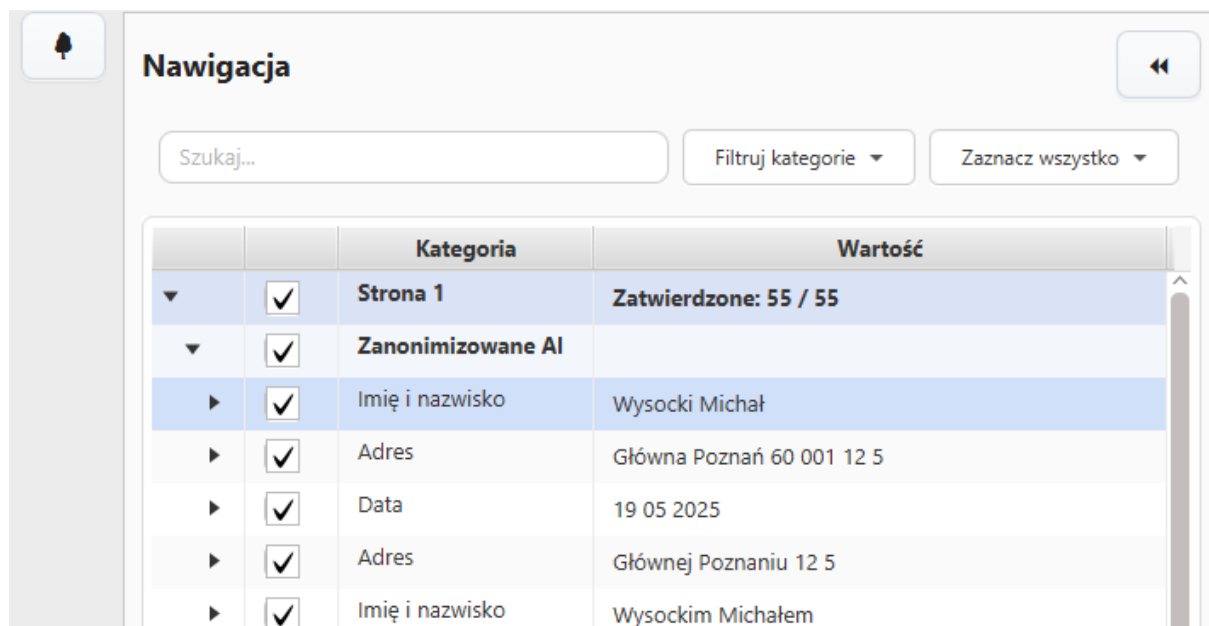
Nawigacja

Szukaj...

Filtruj kategorie

Zaznacz wszystko

| | | Kategoria | Wartość |
|---|---|---|---|
| ▼ | ☑ | Strona 1 | Zatwierdzone: 55 / 55 |
| ▼ | ☑ | Zanonimizowane AI | |
| ▶ | ☑ | Imię i nazwisko | Wysocki Michał |
| ▶ | ☑ | Adres | Główna Poznań 60 001 12 5 |
| ▶ | ☑ | Data | 19 05 2025 |
| ▶ | ☑ | Adres | Głównej Poznaniu 12 5 |
| ▶ | ☑ | Imię i nazwisko | Wysockim Michałem |